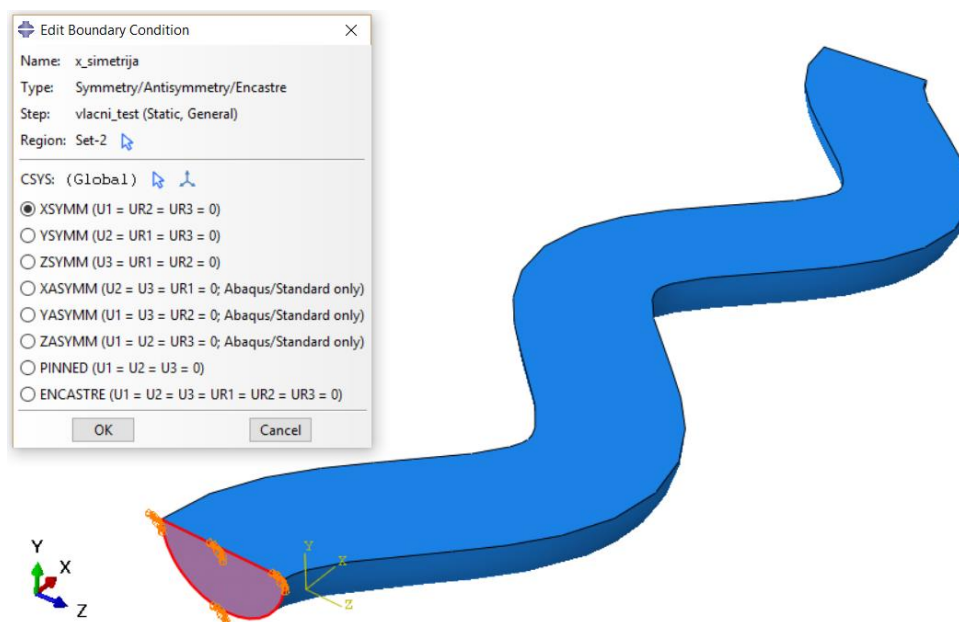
Edit Boundary Condition

Name: x_simetrija
Type: Symmetry/Antisymmetry/Encastre
Step: vlacni_test (Static, General)
Region: Set-2

CSYS: (Global)

XSYMM (U1 = UR2 = UR3 = 0)
YSYMM (U2 = UR1 = UR3 = 0)
ZSYMM (U3 = UR1 = UR2 = 0)
XASYMM (U2 = U3 = UR1 = 0; Abaqus/Standard only)
YASYMM (U1 = U3 = UR2 = 0; Abaqus/Standard only)
ZASYMM (U1 = U2 = UR3 = 0; Abaqus/Standard only)
PINNED (U1 = U2 = U3 = 0)
ENCASTRE (U1 = U2 = U3 = UR1 = UR2 = UR3 = 0)

OK
Cancel

Y
X
Z

Y
X
Z